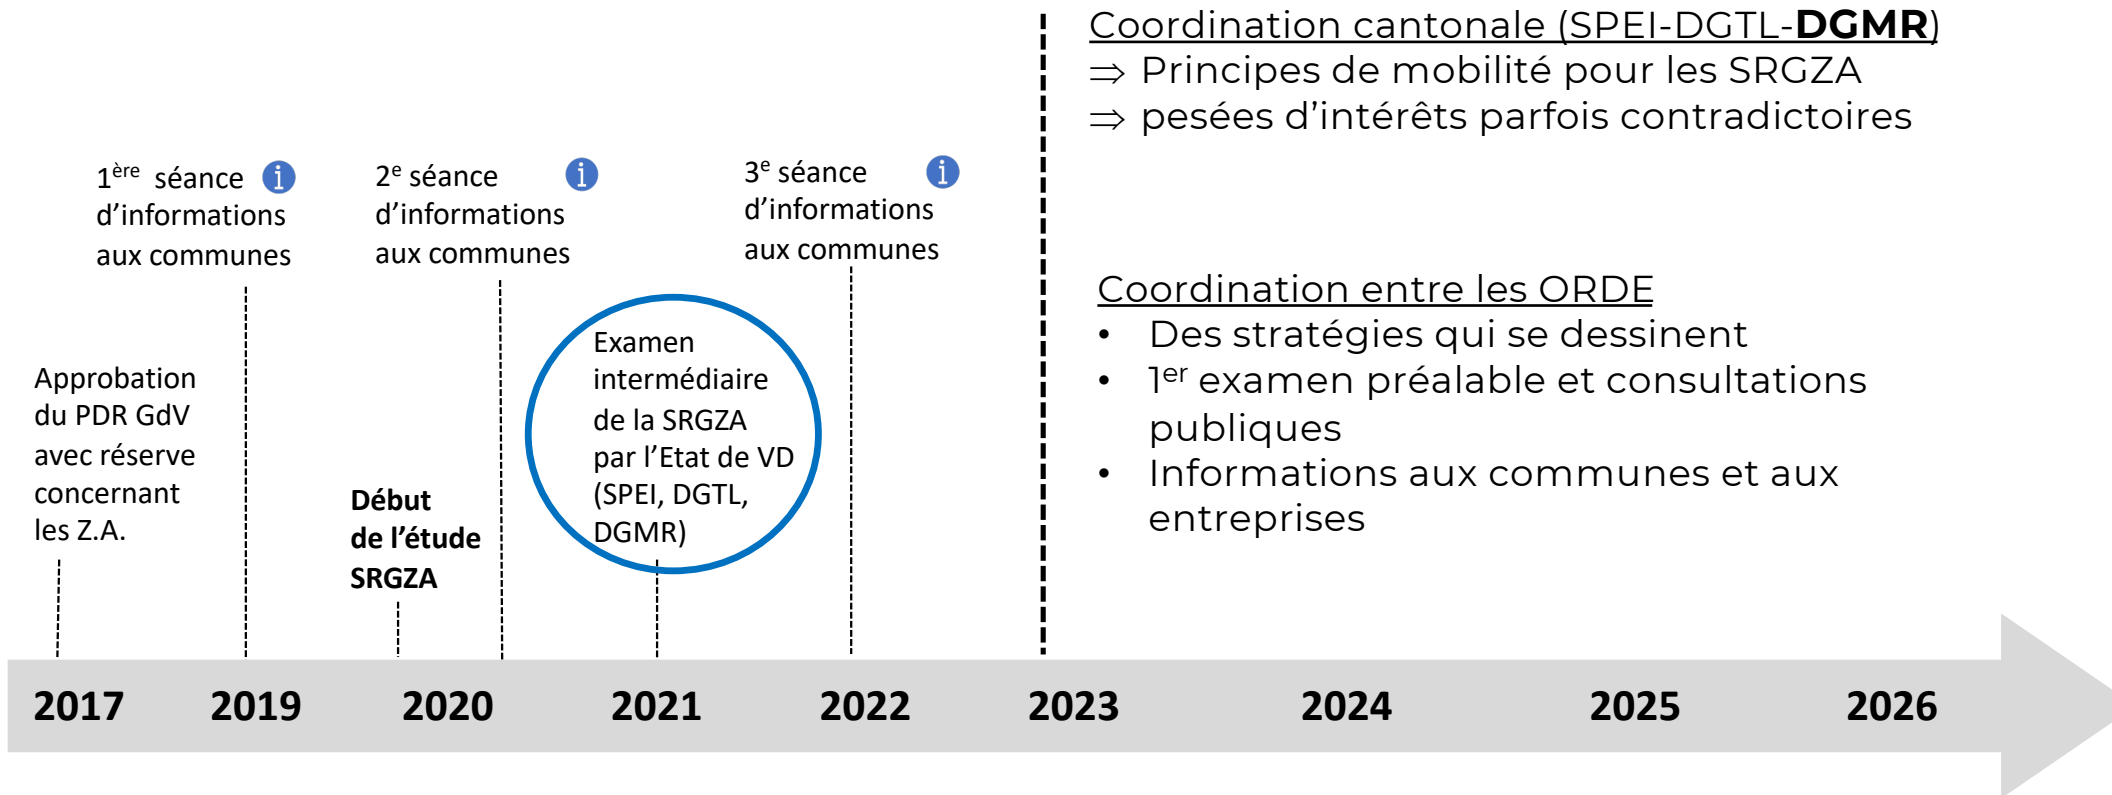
Coordination cantonale (SPEI-DGTL-**DGMR**)
⇒ Principes de mobilité pour les SRGZA
⇒ pesées d'intérêts parfois contradictoires

1$^{ère}$ séance d'informations aux communes

2$^{e}$ séance d'informations aux communes

3$^{e}$ séance d'informations aux communes

Coordination entre les ORDE
• Des stratégies qui se dessinent
• 1$^{er}$ examen préalable et consultations publiques
• Informations aux communes et aux entreprises

Approbation du PDR GdV avec réserve concernant les Z.A.

Début de l'étude SRGZA

Examen intermédiaire de la SRGZA par l'Etat de VD (SPEI, DGTL, DGMR)

2017 2019 2020 2021 2022 2023 2024 2025 2026